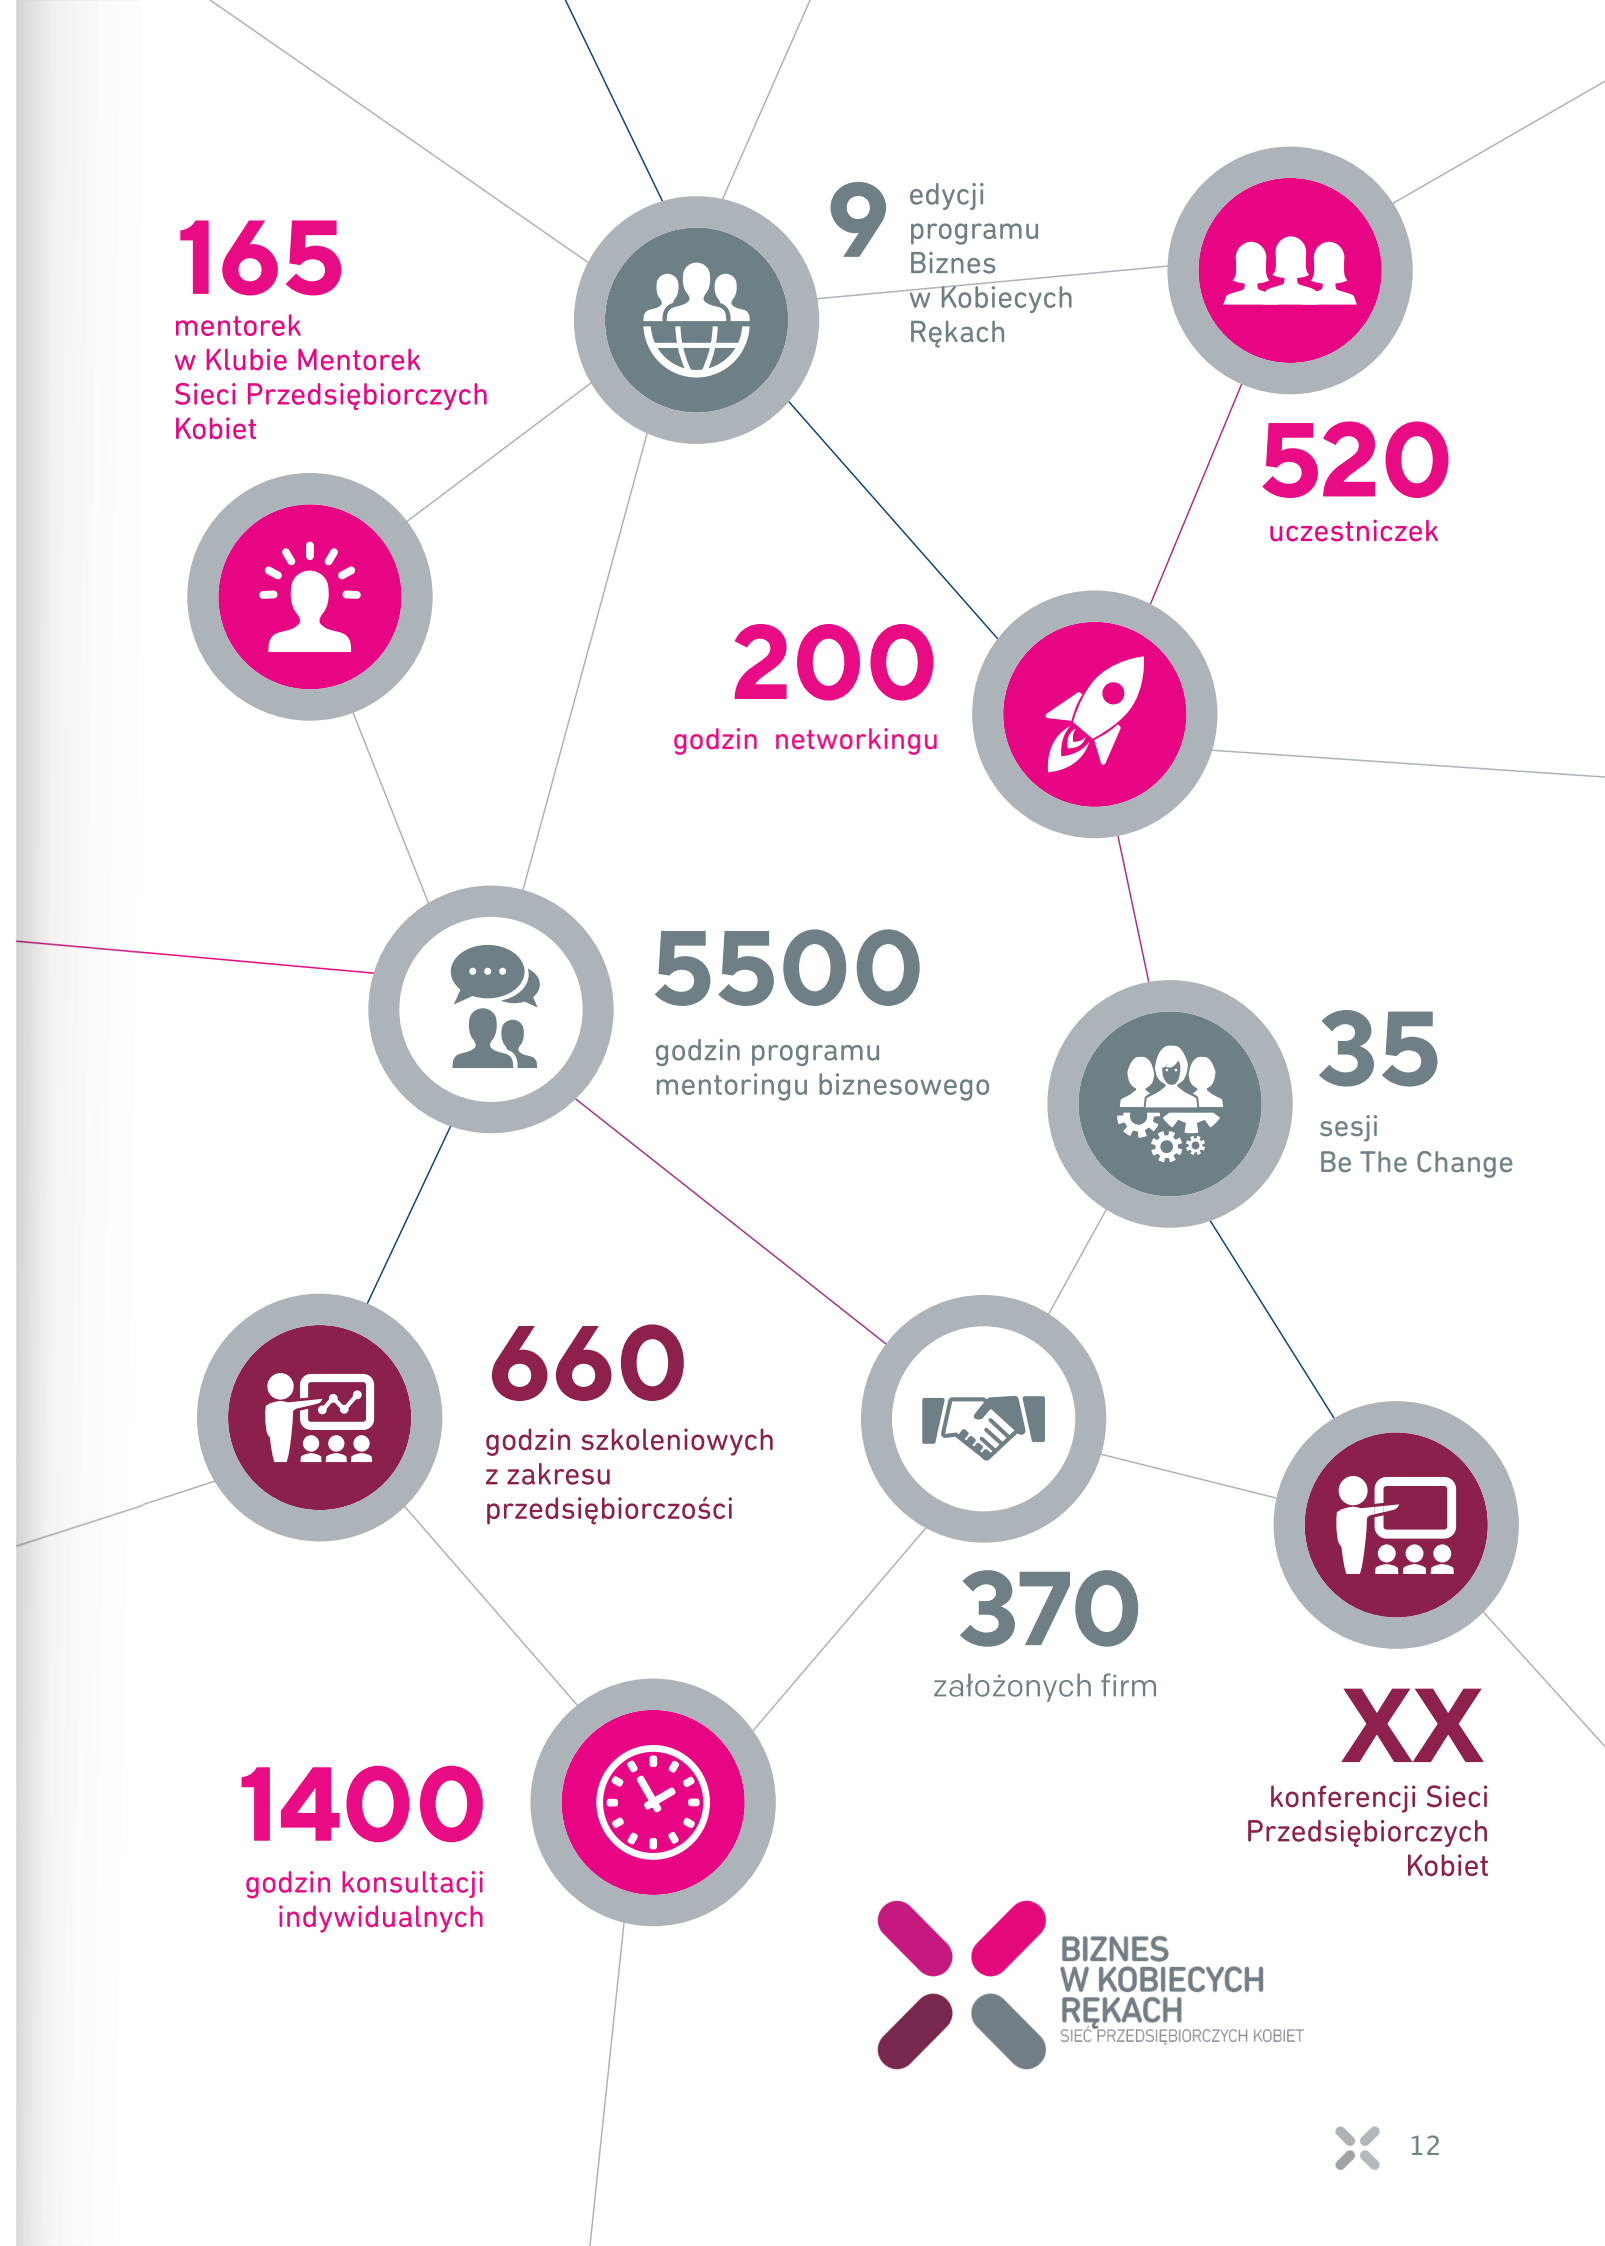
165
mentorek
w Klubie Mentorek
Sieci Przedsiębiorczych
Kobiet

9 edycji programu Biznes w Kobiecych Rękach

520
uczestniczek

200
godzin networkingu

5500
godzin programu
mentoringu biznesowego

35
sesji
Be The Change

660
godzin szkoleniowych
z zakresu
przedsiębiorczości

370
założonych firm

XX
konferencji Sieci
Przedsiębiorczych
Kobiet

1400
godzin konsultacji
indywidualnych

BIZNES
W KOBIECYCH
RĘKACH
SIEĆ PRZEDSIĘBIORCZYCH KOBIET

12